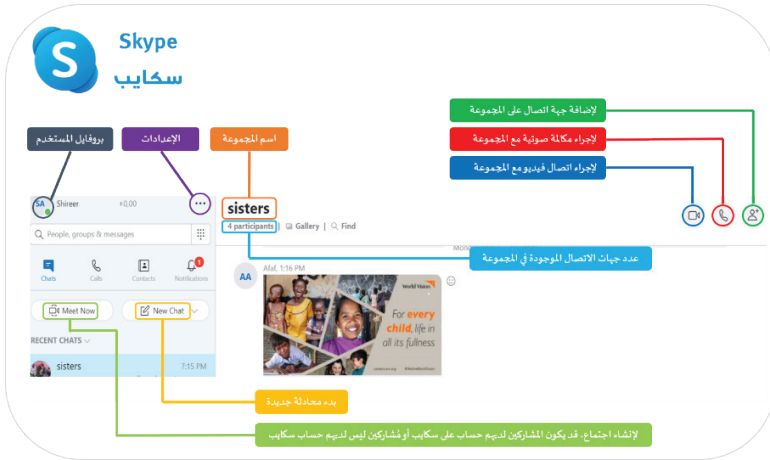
Skype
سكايب

لإضافة جهة اتصال على المجموعة

لإجراء مكالمة صوتية مع المجموعة

لإجراء اتصال فيديو مع المجموعة

بروفايل المستخدم

الإعدادات

اسم المجموعة

SA Shireer ₹0,00

People, groups & messages

Chats Calls Contacts Notifications 1

Meet Now

New Chat

RECENT CHATS

sisters 7:15 PM

sisters

4 participants | Gallery | Find

عدد جهات الاتصال الموجودة في المجموعة

AA Afaf, 1:16 PM

World Vision

For every child, life in all its fullness

بدء محادثة جديدة

لإنشاء اجتماع، قد يكون المشاركين لديهم حساب على سكايب أو مشاركين ليس لديهم حساب سكايب